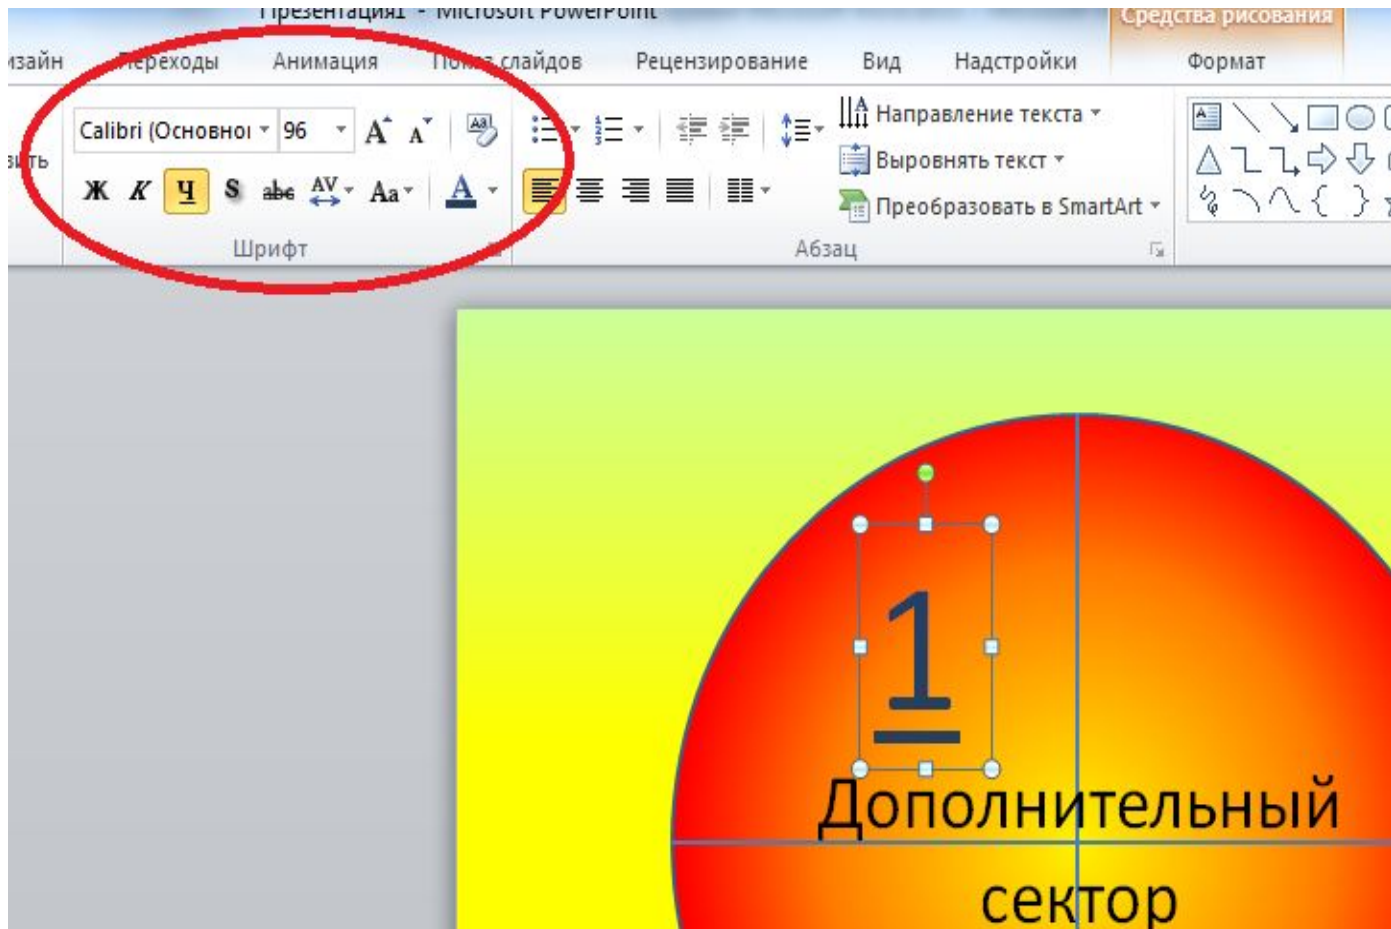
Презентация1 - Microsoft PowerPoint

Средства рисования

изайн Переходы Анимация Показ слайдов Рецензирование Вид Надстройки Формат

вить

Calibri (Основноі 96

Ж К Ч S abc AV Aa A

Шрифт

Направление текста

Выровнять текст

Преобразовать в SmartArt

Абзац

1

Дополнительный сектор